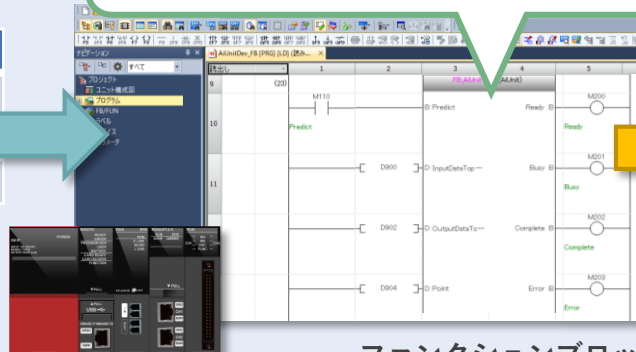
ナビゲーション
すべて
プロジェクト
ユニット構成図
プログラム
FB/FUN
ラベル
デバイス
パラメータ
AIUnitDev_FB [PRG] [LD] (読み...
書出し
1
2
3
4
5
9
(23)
FB_AIUnit
(AIUnit)
10
M110
Predict
B:Predict
Ready B
M200
Ready
11
D900
D:InputDataTop
Busy B
M201
Busy
D902
D:OutputDataTo
Complete B
M202
Complete
D904
D:Point
Error B
M203
Error
POWER
USB
ファンクションブロッ